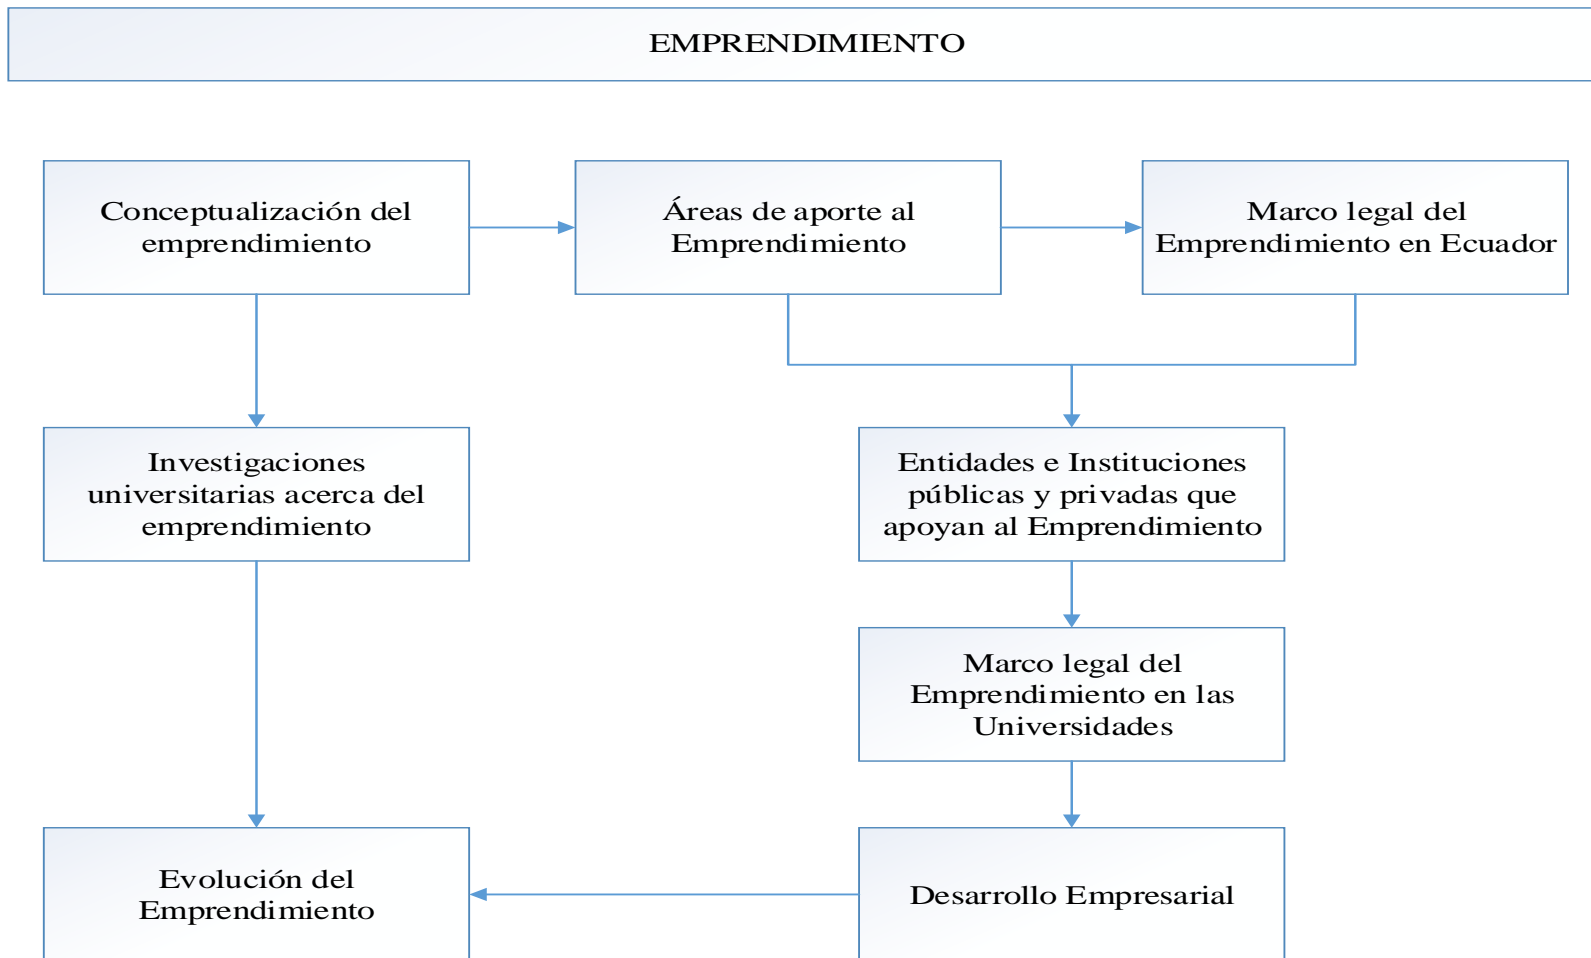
EMPRENDIMIENTO

Conceptualización del emprendimiento

Áreas de aporte al Emprendimiento

Marco legal del Emprendimiento en Ecuador

Investigaciones universitarias acerca del emprendimiento

Entidades e Instituciones públicas y privadas que apoyan al Emprendimiento

Marco legal del Emprendimiento en las Universidades

Evolución del Emprendimiento

Desarrollo Empresarial